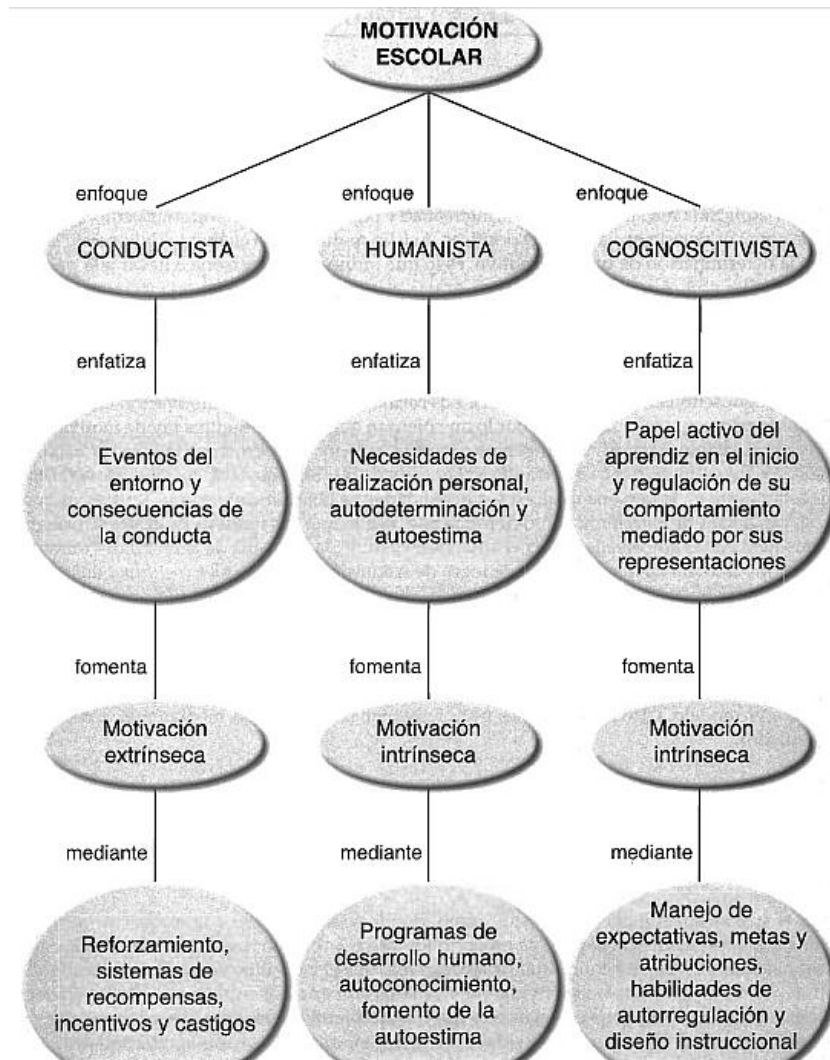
MOTIVACIÓN ESCOLAR

enfoque
CONDUCTISTA
enfatiza
Eventos del entorno y consecuencias de la conducta
fomenta
Motivación extrínseca
mediante
Reforzamiento, sistemas de recompensas, incentivos y castigos

enfoque
HUMANISTA
enfatiza
Necesidades de realización personal, autodeterminación y autoestima
fomenta
Motivación intrínseca
mediante
Programas de desarrollo humano, autoconocimiento, fomento de la autoestima

enfoque
COGNOSCITIVISTA
enfatiza
Papel activo del aprendiz en el inicio y regulación de su comportamiento mediado por sus representaciones
fomenta
Motivación intrínseca
mediante
Manejo de expectativas, metas y atribuciones, habilidades de autorregulación y diseño instruccional